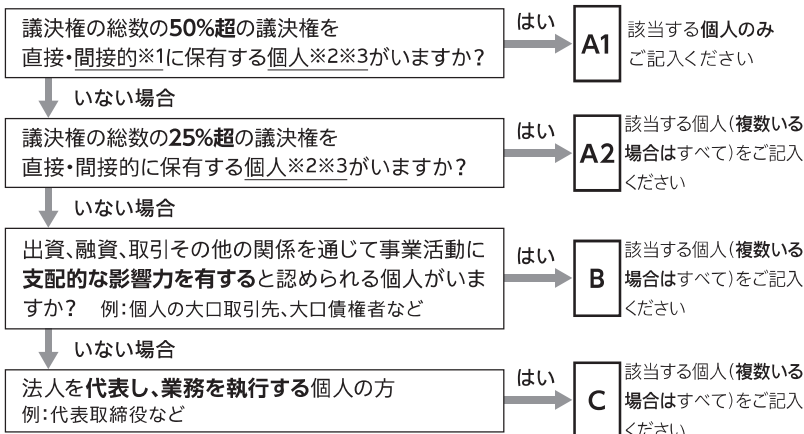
議決権の総数の50%超の議決権を直接・間接的※1に保有する個人※2※3がいますか?

はい

A1

該当する個人のみご記入ください

いない場合

議決権の総数の25%超の議決権を直接・間接的に保有する個人※2※3がいますか?

はい

A2

該当する個人(複数いる場合はすべて)をご記入ください

いない場合

出資、融資、取引その他の関係を通じて事業活動に支配的な影響力を有すると認められる個人がいますか? 例:個人の大口取引先、大口債権者など

はい

B

該当する個人(複数いる場合はすべて)をご記入ください

いない場合

法人を代表し、業務を執行する個人の方
例:代表取締役など

はい

C

該当する個人(複数いる場合はすべて)をご記入ください